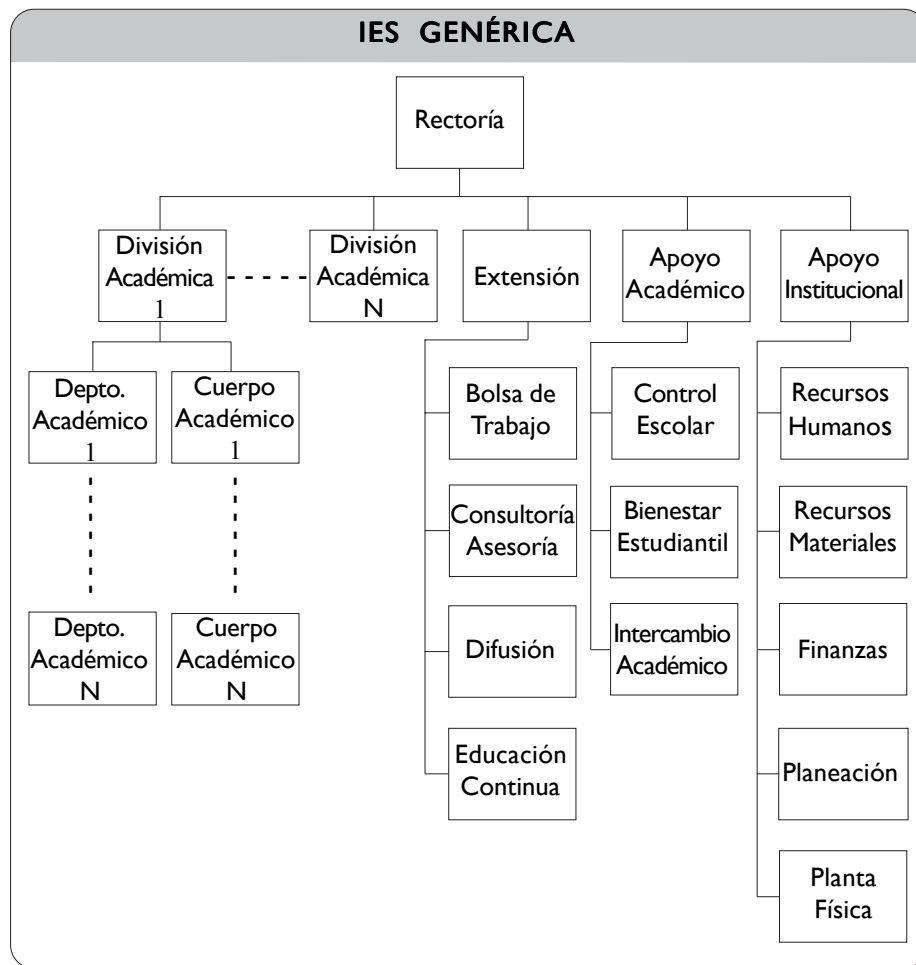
IES GENÉRICA

Rectoría

División Académica 1

División Académica N

Extensión

Apoyo Académico

Apoyo Institucional

Depto. Académico 1

Cuerpo Académico 1

Depto. Académico N

Cuerpo Académico N

Bolsa de Trabajo

Consultoría Asesoría

Difusión

Educación Continua

Control Escolar

Bienestar Estudiantil

Intercambio Académico

Recursos Humanos

Recursos Materiales

Finanzas

Planeación

Planta Física